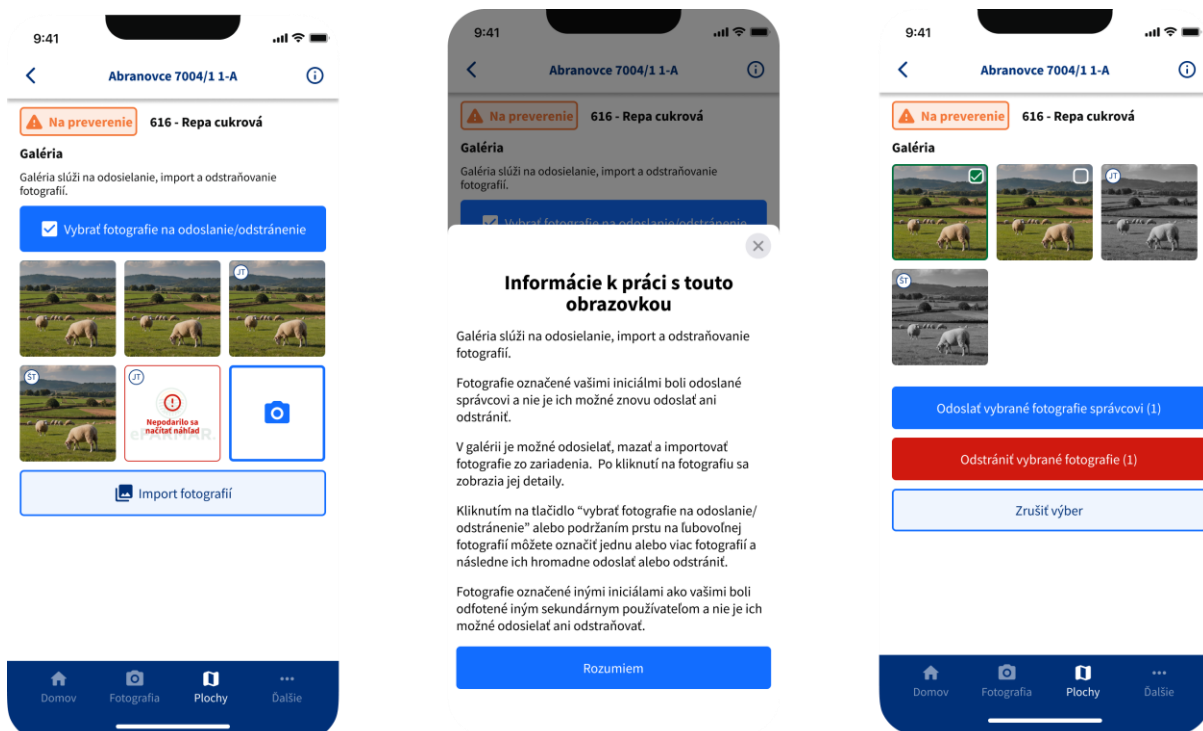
9:41

Abranovce 7004/1 1-A

Na preverenie 616 - Repa cukrová

Galéria

Galéria slúži na odosielanie, import a odstraňovanie fotografií.

Vybrať fotografie na odoslanie/odstránenie

JT

ŠT

JT

Nepodarilo sa načítať náhľad

ePARMAR.

Import fotografií

Domov Fotografia Plochy Ďalšie

9:41

Abranovce 7004/1 1-A

Na preverenie 616 - Repa cukrová

Galéria

Galéria slúži na odosielanie, import a odstraňovanie fotografií.

Vybrať fotografie na odoslanie/odstránenie

Informácie k práci s touto obrazovkou

Galéria slúži na odosielanie, import a odstraňovanie fotografií.

Fotografie označené vašimi iniciálmi boli odoslané správcovi a nie je ich možné znovu odoslať ani odstrániť.

V galérii je možné odosielať, mazať a importovať fotografie zo zariadenia. Po kliknutí na fotografiu sa zobrazia jej detaily.

Kliknutím na tlačidlo "vybrať fotografie na odoslanie/ odstránenie" alebo podržaním prstu na ľubovoľnej fotografií môžete označiť jednu alebo viac fotografií a následne ich hromadne odoslať alebo odstrániť.

Fotografie označené inými iniciálami ako vašimi boli odfotené iným sekundárnym používateľom a nie je ich možné odosielať ani odstraňovať.

Rozumiem

9:41

Abranovce 7004/1 1-A

Na preverenie 616 - Repa cukrová

Galéria

JT

ŠT

Odoslať vybrané fotografie správcovi (1)

Odstrániť vybrané fotografie (1)

Zrušiť výber

Domov Fotografia Plochy Ďalšie